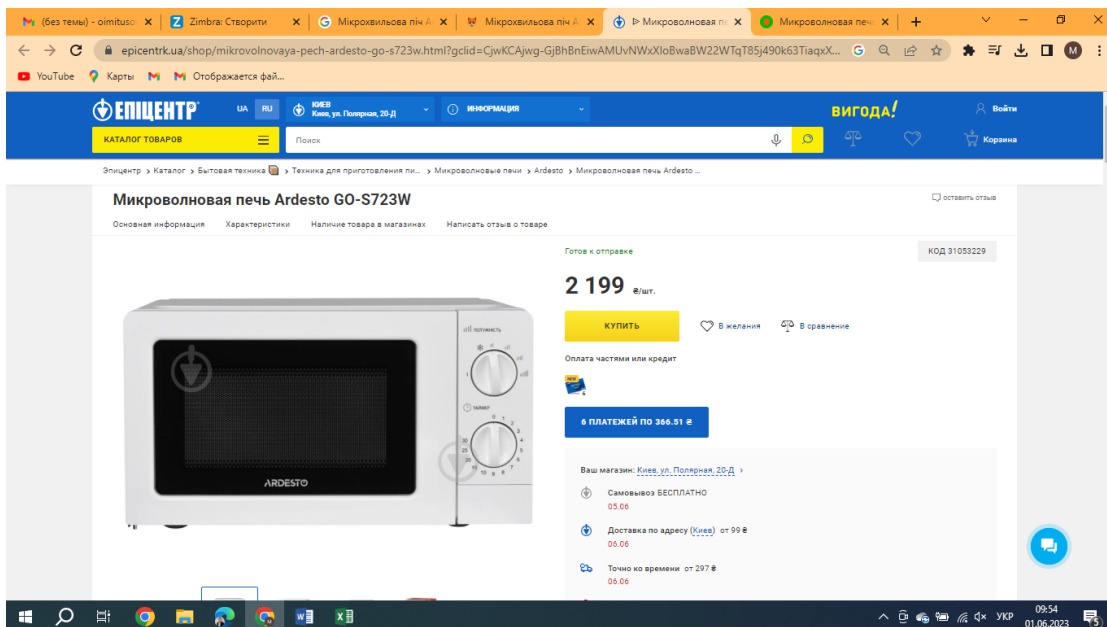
(без темы) - oimituso ×
Zimbra: Створити ×
Мікрохвильова піч А ×
Мікрохвильова піч А ×
▷ Микроволновая пе ×
Микроволновая печ ×
+

epicentrk.ua/shop/mikrovolnovaya-pech-ardesto-go-s723w.html?gclid=CjwKCAjwg-GjBhBnEiwAMUvNWxXIoBwaBW22WTqT85j490k63TiaqxX...

YouTube
Карты
Отображается фай...

ЕПІЦЕНТР
UA RU
КИЕВ
Киев, ул. Полярная, 20-Д
ИНФОРМАЦИЯ
ВИГОДА!
Войти
КАТАЛОГ ТОВАРОВ
Поиск
Корзина

Эпицентр › Каталог › Бытовая техника › Техника для приготовления пи... › Микроволновые печи › Ardesto › Микроволновая печь Ardesto ...

Микроволновая печь Ardesto GO-S723W
оставить отзыв

Основная информация Характеристики Наличие товара в магазинах Написать отзыв о товаре

Готов к отправке
КОД 31053229

2 199 ₴/шт.

КУПИТЬ
В желания
В сравнение

Оплата частями или кредит

6 ПЛАТЕЖЕЙ ПО 366.51 ₴

Ваш магазин: Киев, ул. Полярная, 20-Д ›

Самовывоз БЕСПЛАТНО
05.06

Доставка по адресу (Киев) от 99 ₴
06.06

Точно ко времени от 297 ₴
06.06

ПОТУЖНІСТЬ
ТАЙМЕР
ARDESTO

УКР
09:54
01.06.2023